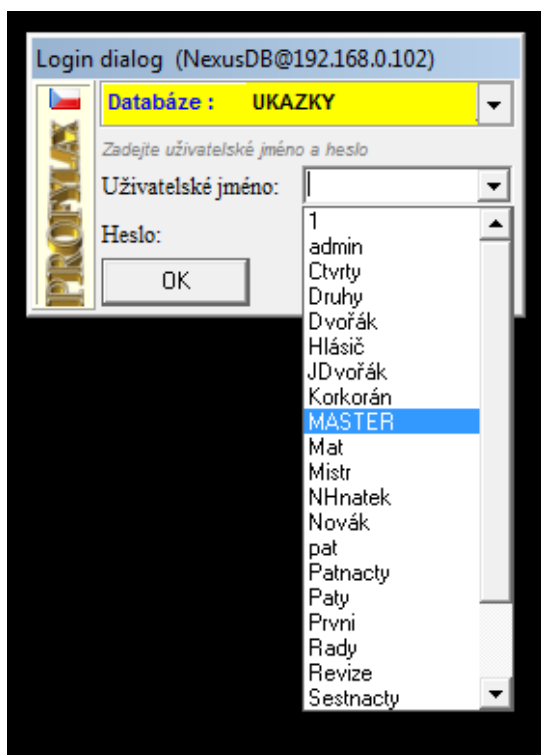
Login dialog (NexusDB@192.168.0.102)

PROFLAX

Databáze : UKAZKY

Zadejte uživatelské jméno a heslo

Uživatelské jméno:

Heslo:

OK

1
admin
Ctvrty
Druhy
Dvořák
Hlásič
JDvořák
Korkorán
MASTER
Mat
Mistr
NHnatek
Novák
pat
Patnacty
Paty
Prvni
Rady
Revize
Sestnacty